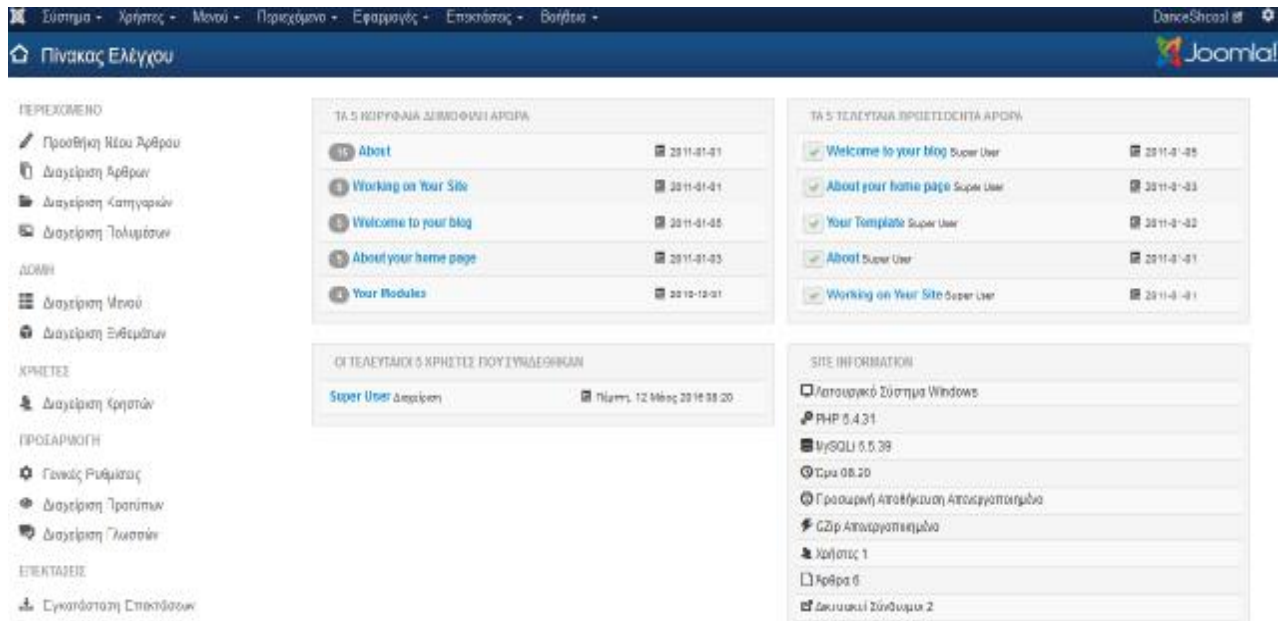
Σύστημα ▾ Χρήστες ▾ Μενού ▾ Περιεχόμενο ▾ Εφαρμογές ▾ Επεκτάσεις ▾ Βοήθεια ▾

DanceSchool

Πίνακας Ελέγχου

Joomla!

ΠΕΡΙΕΧΟΜΕΝΟ

Προσθήκη Νέου Άρθρου

Διαχείριση Άρθρων

Διαχείριση Κατηγοριών

Διαχείριση Πολυμέσων

ΔΟΜΗ

Διαχείριση Μενού

Διαχείριση Ενθεμάτων

ΧΡΗΣΤΕΣ

Διαχείριση Χρηστών

ΠΡΟΣΑΡΜΟΓΗ

Γενικές Ρυθμίσεις

Διαχείριση Προτύπων

Διαχείριση Γλωσσών

ΕΠΕΚΤΑΣΕΙΣ

Εγκατάσταση Επεκτάσεων

ΤΑ 5 ΚΟΡΥΦΑΙΑ ΔΗΜΟΦΙΛΗ ΑΡΘΡΑ

| | | |
|---|---|---|
| 15 | About | 2011-01-01 |
| 8 | Working on Your Site | 2011-01-01 |
| 5 | Welcome to your blog | 2011-01-05 |
| 5 | About your home page | 2011-01-03 |
| 4 | Your Modules | 2010-12-31 |

ΤΑ 5 ΤΕΛΕΥΤΑΙΑ ΠΡΟΣΤΕΘΕΝΤΑ ΑΡΘΡΑ

| | |
|---|---|
| Welcome to your blog Super User | 2011-01-05 |
| About your home page Super User | 2011-01-03 |
| Your Template Super User | 2011-01-02 |
| About Super User | 2011-01-01 |
| Working on Your Site Super User | 2011-01-01 |

ΟΙ ΤΕΛΕΥΤΑΙΟΙ 5 ΧΡΗΣΤΕΣ ΠΟΥ ΣΥΝΔΕΘΗΚΑΝ

| | |
|---|---|
| Super User Διαχείριση | Πέμπτη, 12 Μάιος 2016 08:20 |

SITE INFORMATION

Λειτουργικό Σύστημα Windows

PHP 5.4.31

MySQLi 5.5.39

Ώρα 08:20

Προσωρινή Αποθήκευση Απενεργοποιημένο

GZip Απενεργοποιημένο

Χρήστες 1

Άρθρα 6

Δικτυακοί Σύνδεσμοι 2